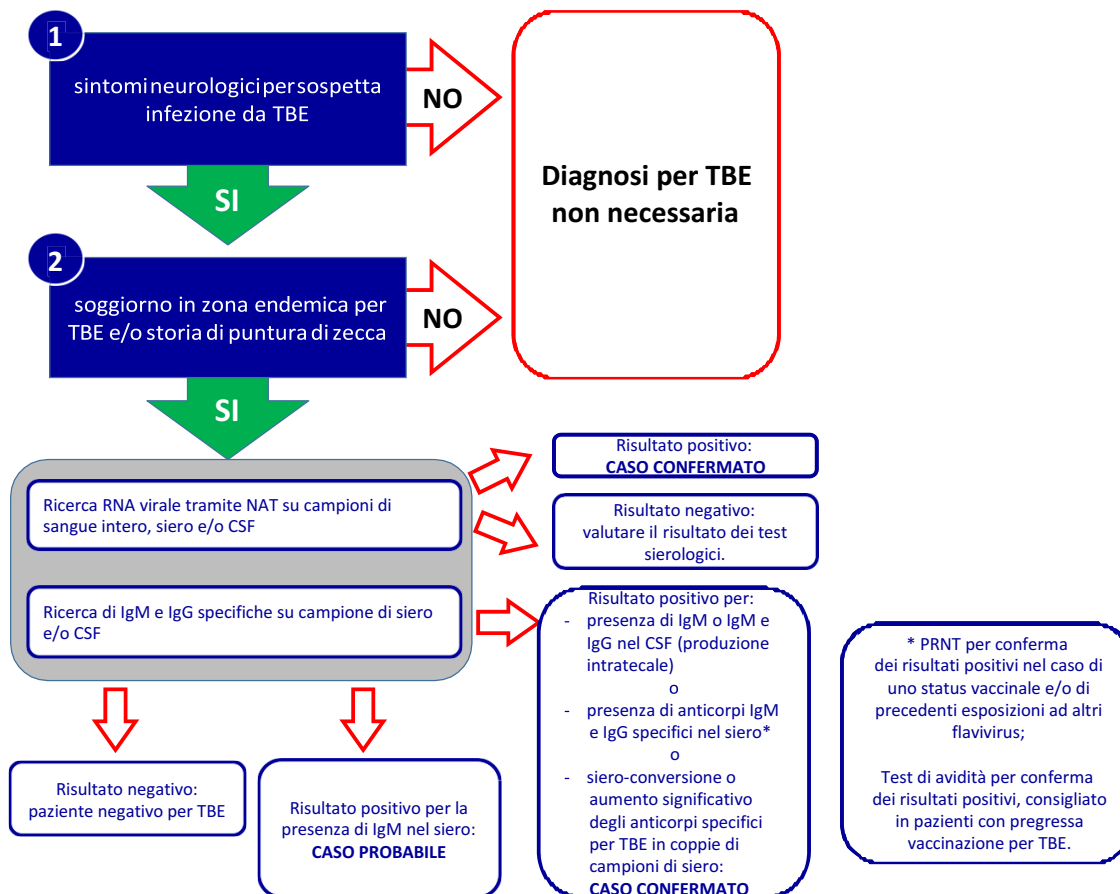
1

sintomi neurologici per sospetta infezione da TBE

NO

Diagnosi per TBE non necessaria

SI

2

soggiorno in zona endemica per TBE e/o storia di puntura di zecca

NO

SI

Ricerca RNA virale tramite NAT su campioni di sangue intero, siero e/o CSF

Risultato positivo:
CASO CONFERMATO

Risultato negativo:
valutare il risultato dei test sierologici.

Ricerca di IgM e IgG specifiche su campione di siero e/o CSF

Risultato positivo per:
- presenza di IgM o IgM e IgG nel CSF (produzione intratecale)
o
- presenza di anticorpi IgM e IgG specifici nel siero*
o
- siero-conversione o aumento significativo degli anticorpi specifici per TBE in coppie di campioni di siero:
CASO CONFERMATO

* PRNT per conferma dei risultati positivi nel caso di uno status vaccinale e/o di precedenti esposizioni ad altri flavivirus;

Test di avidità per conferma dei risultati positivi, consigliato in pazienti con pregressa vaccinazione per TBE.

Risultato negativo:
paziente negativo per TBE

Risultato positivo per la presenza di IgM nel siero:
CASO PROBABILE